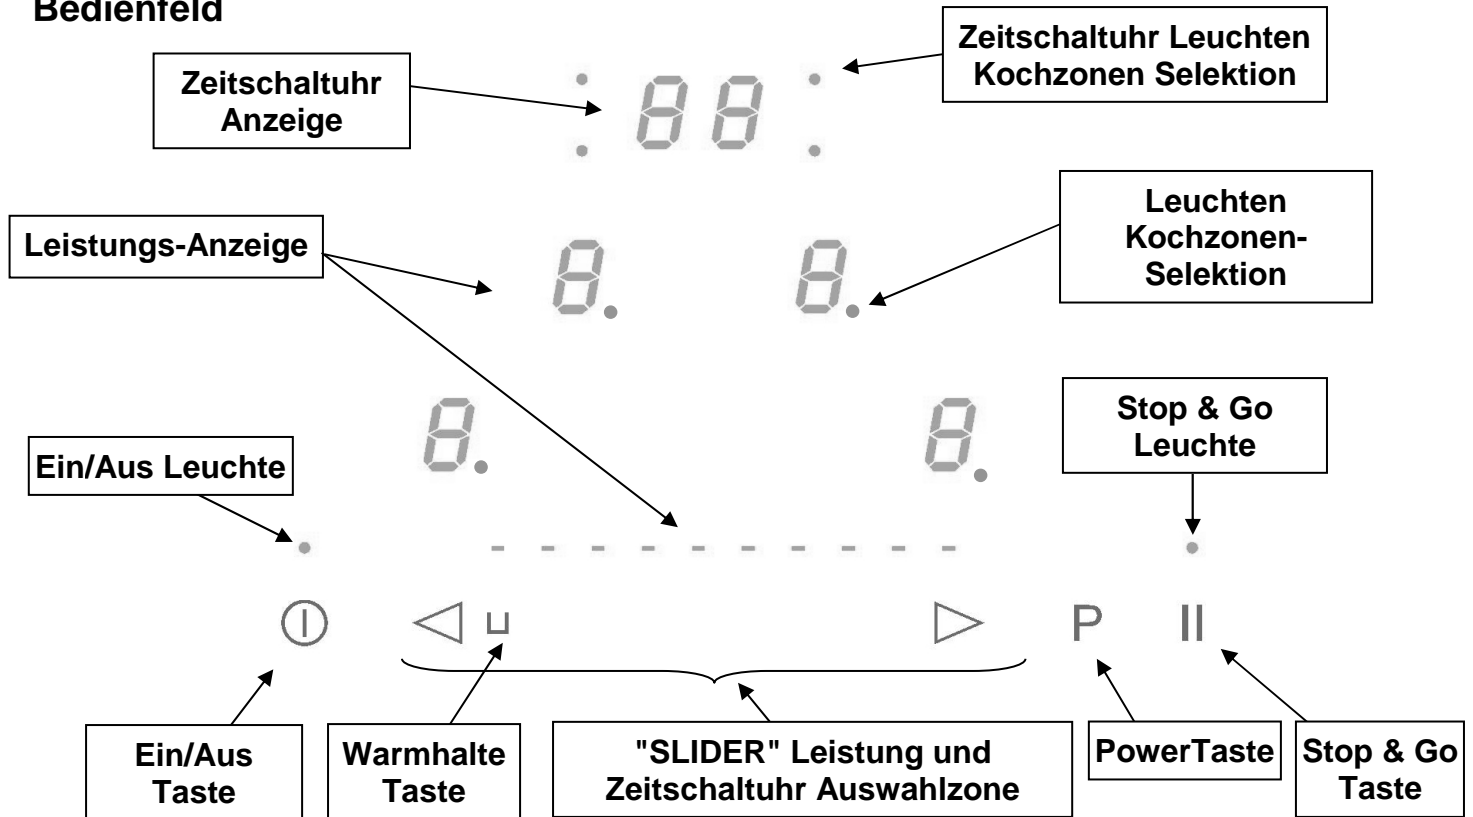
Bedienfeld

Zeitschaltuhr Anzeige

88

Zeitschaltuhr Leuchten Kochzonen Selektion

Leistungs-Anzeige

8. 8.

Leuchten Kochzonen-Selektion

8. 8.

Ein/Aus Leuchte

Stop & Go Leuchte

P II

Ein/Aus Taste

Warmhalte Taste

"SLIDER" Leistung und Zeitschaltuhr Auswahlzone

PowerTaste

Stop & Go Taste